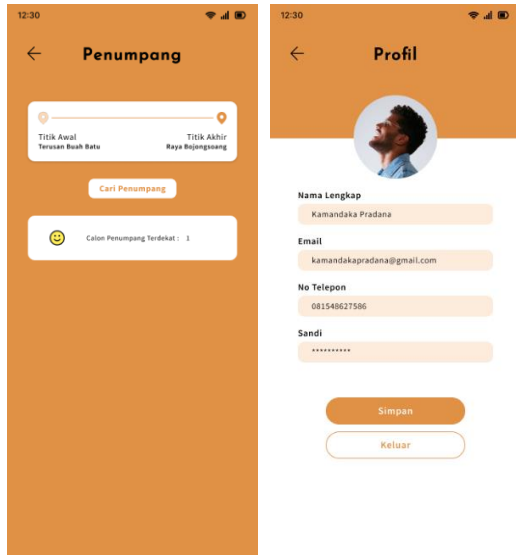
12:30

←

Penumpang

Titik Awal
Terusan Buah Batu

Titik Akhir
Raya Bojongsoang

Cari Penumpang

Calon Penumpang Terdekat : 1

12:30

←

Profil

Nama Lengkap
Kamandaka Pradana

Email
kamandakapradana@gmail.com

No Telepon
081548627586

Sandi
**********

Simpan

Keluar